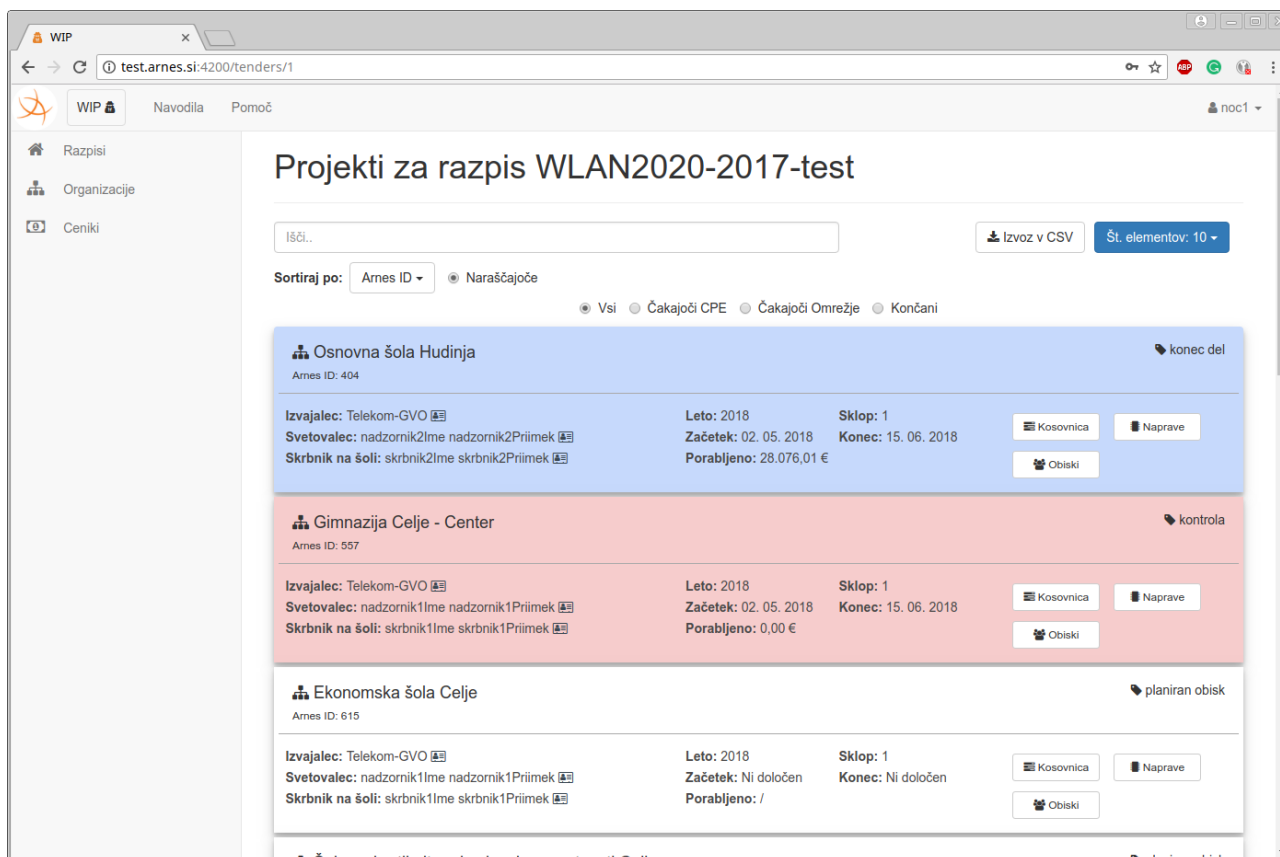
WIP ×

test.arnes.si:4200/tenders/1

WIP Navodila Pomoč noc1

Razpisi
Organizacije
Ceniki

Projekti za razpis WLAN2020-2017-test

Išči..

Izvoz v CSV Št. elementov: 10

Sortiraj po: Arnes ID Naraščajoče

Vsi Čakajoči CPE Čakajoči Omrežje Končani

Osnovna šola Hudinja
Arnes ID: 404
konec del

Izvajalec: Telekom-GVO
Svetovalec: nadzornik2Ime nadzornik2Priimek
Skrbnik na šoli: skrbnik2Ime skrbnik2Priimek

Leto: 2018
Začetek: 02. 05. 2018
Porabljeno: 28.076,01 €

Sklop: 1
Konec: 15. 06. 2018

Kosovnica Naprave Obiski

Gimnazija Celje - Center
Arnes ID: 557
kontrola

Izvajalec: Telekom-GVO
Svetovalec: nadzornik1Ime nadzornik1Priimek
Skrbnik na šoli: skrbnik1Ime skrbnik1Priimek

Leto: 2018
Začetek: 02. 05. 2018
Porabljeno: 0,00 €

Sklop: 1
Konec: 15. 06. 2018

Kosovnica Naprave Obiski

Ekonomska šola Celje
Arnes ID: 615
planiran obisk

Izvajalec: Telekom-GVO
Svetovalec: nadzornik1Ime nadzornik1Priimek
Skrbnik na šoli: skrbnik1Ime skrbnik1Priimek

Leto: 2018
Začetek: Ni določen
Porabljeno: /

Sklop: 1
Konec: Ni določen

Kosovnica Naprave Obiski

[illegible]